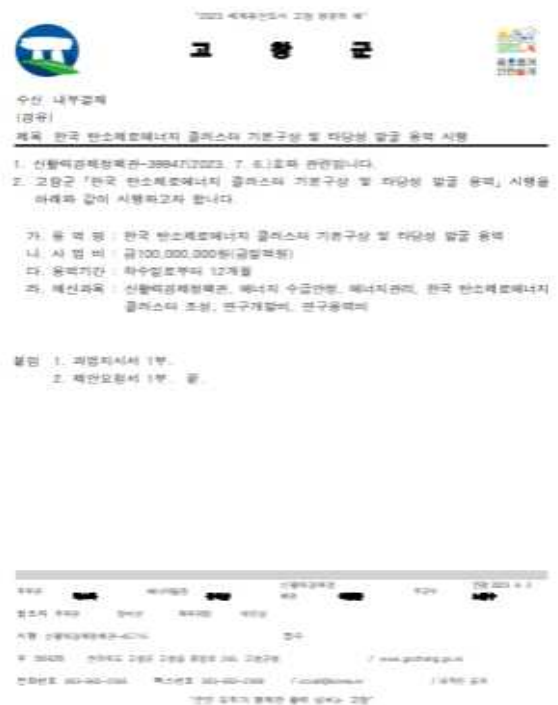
"2023 세계유산도시 고창 방문의 해"

고 창 군

수신 내부결재
(경유)
제목 한국 탄소제로에너지 클러스터 기본구상 및 타당성 발굴 용역 시행

1. 신활력경제정책관-3884(2023. 7. 6.)호와 관련입니다.
2. 고창군 「한국 탄소제로에너지 클러스터 기본구상 및 타당성 발굴 용역」 시행을 아래와 같이 시행하고자 합니다.

가. 용 역 명 : 한국 탄소제로에너지 클러스터 기본구상 및 타당성 발굴 용역
나. 사 업 비 : 금100,000,000원(금일억원)
다. 용역기간 : 착수일로부터 12개월
라. 예산과목 : 신활력경제정책관, 에너지 수급안정, 에너지관리, 한국 탄소제로에너지 클러스터 조성, 연구개발비, 연구용역비

붙임 1. 과업지시서 1부.
2. 제안요청서 1부. 끝.

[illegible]

시행 신활력경제정책관-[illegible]

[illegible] www.gochang.go.kr

"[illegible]"